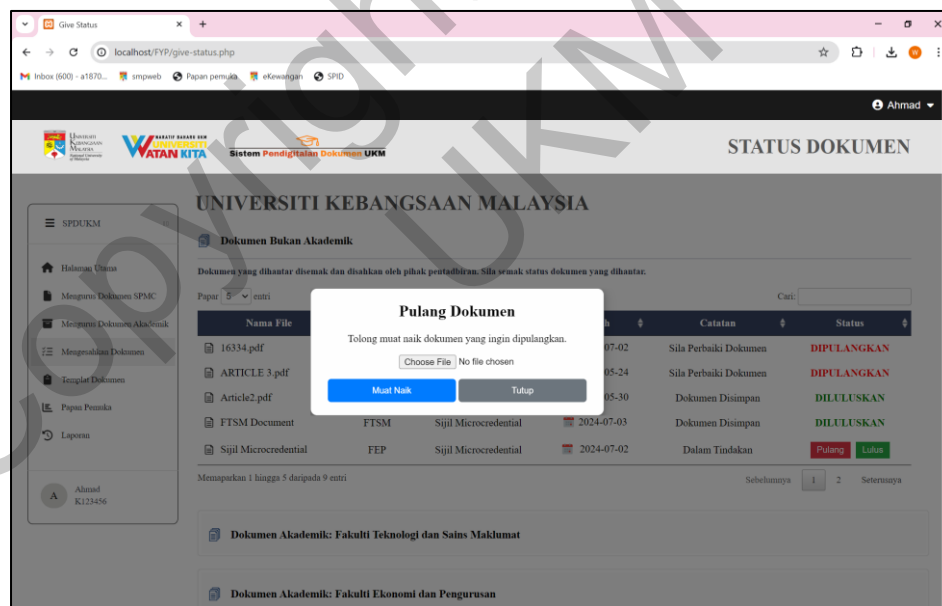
Give Status × +

localhost/FYP/give-status.php

Inbox (600) - a1870... smpweb Papan pemuka eKewangan SPID

Ahmad

UNIVERSITI KEBANGSAAN MALAYSIA

WATAN KITA

Sistem Pendigitalan Dokumen UKM

STATUS DOKUMEN

SPDUKM

Halaman Utama

Mengurus Dokumen SPMC

Mengurus Dokumen Akademik

Mengesahkan Dokumen

Templat Dokumen

Papan Pemuka

Laporan

A Ahmad K123456

UNIVERSITI KEBANGSAAN MALAYSIA

Dokumen Bukan Akademik

Dokumen yang dihantar disemak dan disahkan oleh pihak pentadbiran. Sila semak status dokumen yang dihantar.

Papar 5 entri

Cari:

| Nama File | | | h | Catatan | Status |
|---|---|---|---|---|---|
| 16334.pdf | | | 07-02 | Sila Perbaiki Dokumen | DIPULANGKAN |
| ARTICLE 3.pdf | | | 05-24 | Sila Perbaiki Dokumen | DIPULANGKAN |
| Article2.pdf | | | 05-30 | Dokumen Disimpan | DILULUSKAN |
| FTSM Document | FTSM | Sijil Microcredential | 2024-07-03 | Dokumen Disimpan | DILULUSKAN |
| Sijil Microcredential | FEP | Sijil Microcredential | 2024-07-02 | Dalam Tindakan | Pulang Lulus |

Pulang Dokumen

Tolong muat naik dokumen yang ingin dipulangkan.

Choose File No file chosen

Muat Naik

Tutup

Memaparkan 1 hingga 5 daripada 9 entri

Sebelumnya 1 2 Seterusnya

Dokumen Akademik: Fakulti Teknologi dan Sains Maklumat

Dokumen Akademik: Fakulti Ekonomi dan Pengurusan

Copyright UKM